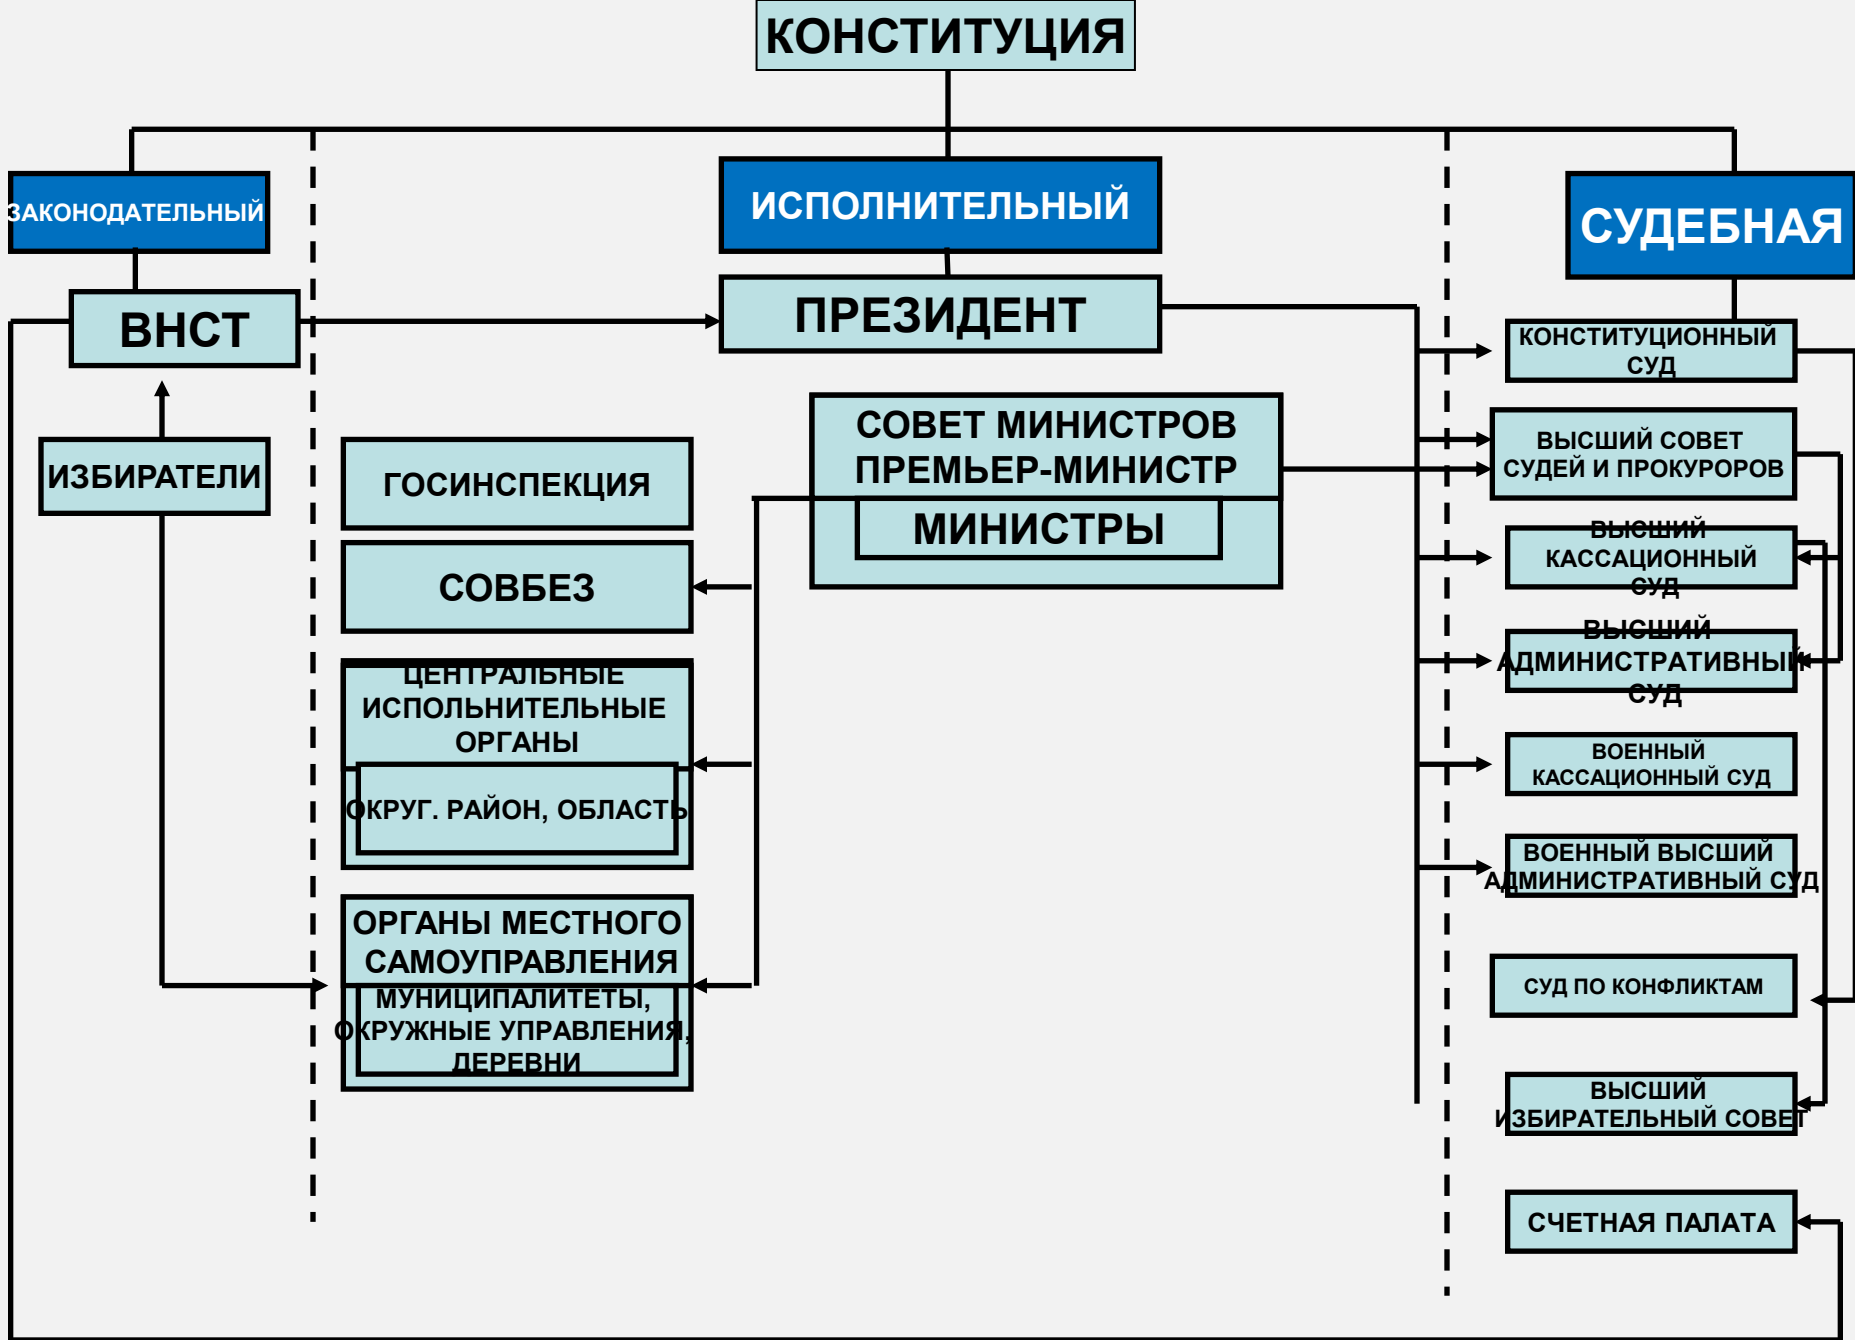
КОНСТИТУЦИЯ

ЗАКОНОДАТЕЛЬНЫЙ

ИСПОЛНИТЕЛЬНЫЙ

СУДЕБНАЯ

ВНСТ

ПРЕЗИДЕНТ

ИЗБИРАТЕЛИ

ГОСИНСПЕКЦИЯ

СОВЕТ МИНИСТРОВ ПРЕМЬЕР-МИНИСТР

МИНИСТРЫ

СОВБЕЗ

ЦЕНТРАЛЬНЫЕ ИСПОЛНИТЕЛЬНЫЕ ОРГАНЫ

ОКРУГ. РАЙОН, ОБЛАСТЬ

ОРГАНЫ МЕСТНОГО САМОУПРАВЛЕНИЯ

МУНИЦИПАЛИТЕТЫ, ОКРУЖНЫЕ УПРАВЛЕНИЯ, ДЕРЕВНИ

КОНСТИТУЦИОННЫЙ СУД

ВЫСШИЙ СОВЕТ СУДЕЙ И ПРОКУРОРОВ

ВЫСШИЙ КАССАЦИОННЫЙ СУД

ВЫСШИЙ АДМИНИСТРАТИВНЫЙ СУД

ВОЕННЫЙ КАССАЦИОННЫЙ СУД

ВОЕННЫЙ ВЫСШИЙ АДМИНИСТРАТИВНЫЙ СУД

СУД ПО КОНФЛИКТАМ

ВЫСШИЙ ИЗБИРАТЕЛЬНЫЙ СОВЕТ

СЧЕТНАЯ ПАЛАТА